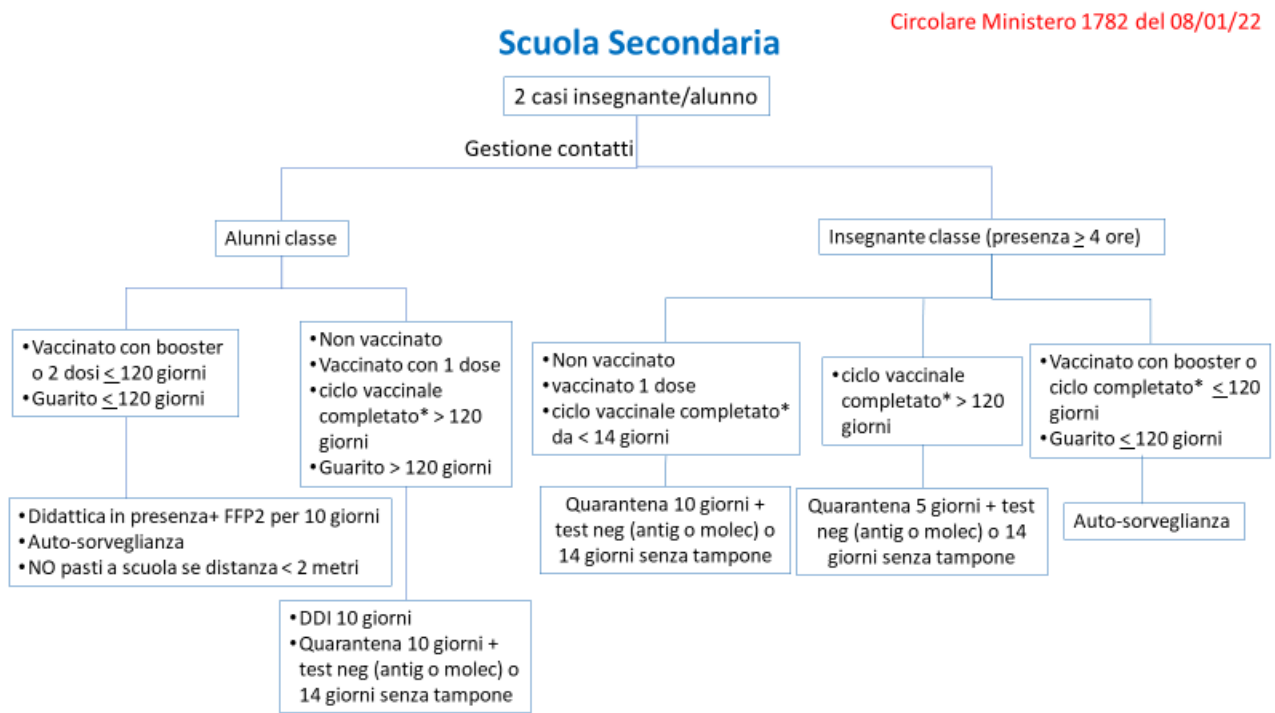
Circolare Ministero 1782 del 08/01/22

Scuola Secondaria

2 casi insegnante/alunno

Gestione contatti

Alunni classe

Insegnante classe (presenza $\geq$ 4 ore)

• Vaccinato con booster o 2 dosi $\leq$ 120 giorni
• Guarito $\leq$ 120 giorni

• Non vaccinato
• Vaccinato con 1 dose
• ciclo vaccinale completato* > 120 giorni
• Guarito > 120 giorni

• Non vaccinato
• vaccinato 1 dose
• ciclo vaccinale completato* da < 14 giorni

• ciclo vaccinale completato* > 120 giorni

• Vaccinato con booster o ciclo completato* $\leq$ 120 giorni
• Guarito $\leq$ 120 giorni

• Didattica in presenza+ FFP2 per 10 giorni
• Auto-sorveglianza
• NO pasti a scuola se distanza < 2 metri

Quarantena 10 giorni + test neg (antig o molec) o 14 giorni senza tampone

Quarantena 5 giorni + test neg (antig o molec) o 14 giorni senza tampone

Auto-sorveglianza

• DDI 10 giorni
• Quarantena 10 giorni + test neg (antig o molec) o 14 giorni senza tampone